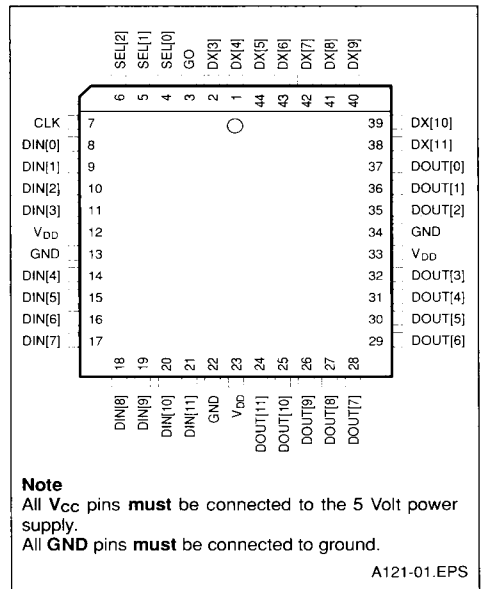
SEL[2] SEL[1] SEL[0] GO DX[3] DX[4] DX[5] DX[6] DX[7] DX[8] DX[9]

6 5 4 3 2 1 44 43 42 41 40

CLK 7
DIN[0] 8
DIN[1] 9
DIN[2] 10
DIN[3] 11
$V_{DD}$ 12
GND 13
DIN[4] 14
DIN[5] 15
DIN[6] 16
DIN[7] 17

39 DX[10]
38 DX[11]
37 DOUT[0]
36 DOUT[1]
35 DOUT[2]
34 GND
33 $V_{DD}$
32 DOUT[3]
31 DOUT[4]
30 DOUT[5]
29 DOUT[6]

18 19 20 21 22 23 24 25 26 27 28

DIN[8] DIN[9] DIN[10] DIN[11] GND $V_{DD}$ DOUT[11] DOUT[10] DOUT[9] DOUT[8] DOUT[7]

Note
All $V_{CC}$ pins must be connected to the 5 Volt power supply.
All GND pins must be connected to ground.

A121-01.EPS